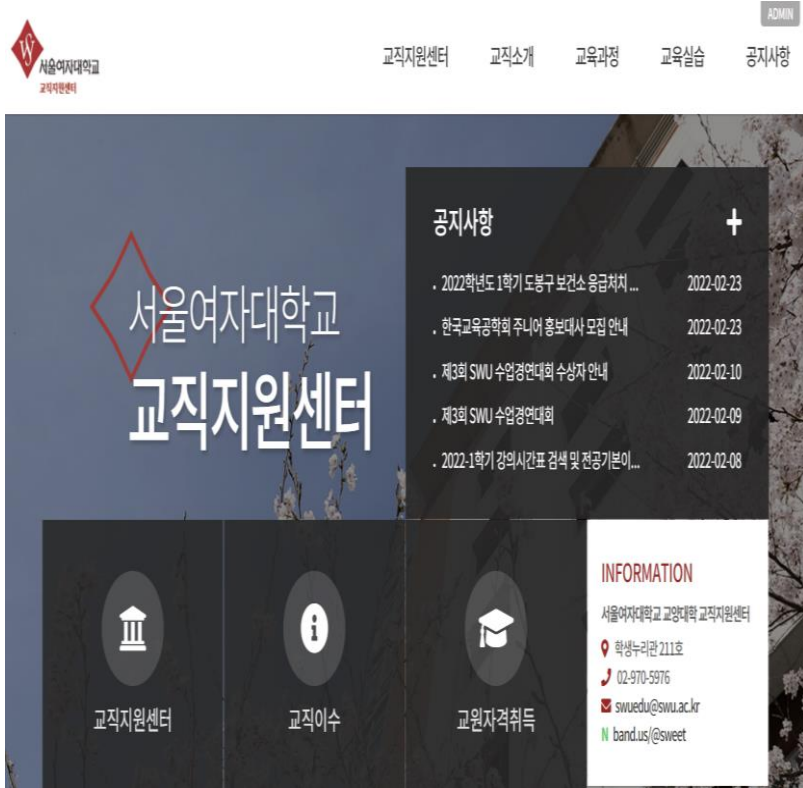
ADMIN

SWU 서울여자대학교 교직지원센터

교직지원센터 교직소개 교육과정 교육실습 공지사항

서울여자대학교
교직지원센터

공지사항 +

. 2022학년도 1학기 도봉구 보건소 응급처치 ... 2022-02-23
. 한국교육공학회 주니어 홍보대사 모집 안내 2022-02-23
. 제3회 SWU 수업경연대회 수상자 안내 2022-02-10
. 제3회 SWU 수업경연대회 2022-02-09
. 2022-1학기 강의시간표 검색 및 전공기본이... 2022-02-08

교직지원센터

교직이수

교원자격취득

INFORMATION
서울여자대학교 교양대학 교직지원센터
학생누리관 211호
02-970-5976
swuedu@swu.ac.kr
N band.us/@sweet